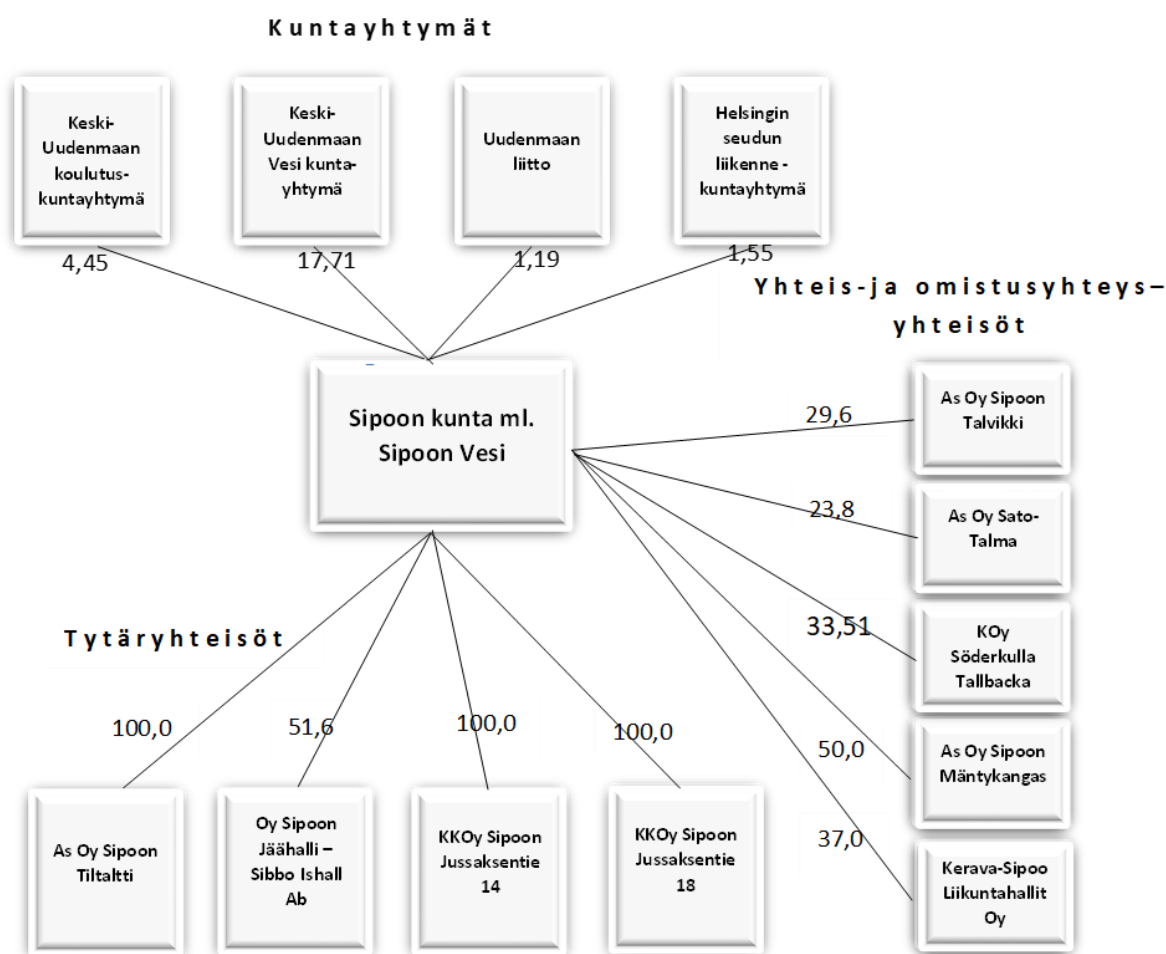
Kuntayhtymät

Keski-Uudenmaan koulutus-kuntayhtymä

Keski-Uudenmaan Vesi kunta-yhtymä

Uudenmaan liitto

Helsingin seudun liikenne-kuntayhtymä

4,45

17,71

1,19

1,55

Yhteis-ja omistusyhteys–yhteisöt

Sipoon kunta ml. Sipoon Vesi

29,6

As Oy Sipoon Talvikki

23,8

As Oy Sato-Talma

33,51

KOy Söderkulla Tallbacka

50,0

As Oy Sipoon Mäntykangas

37,0

Kerava-Sipoo Liikuntahallit Oy

Tytäryhteisöt

100,0

51,6

100,0

100,0

As Oy Sipoon Tiltaltti

Oy Sipoon Jäähalli – Sibbo Ishall Ab

KKOy Sipoon Jussaksentie 14

KKOy Sipoon Jussaksentie 18